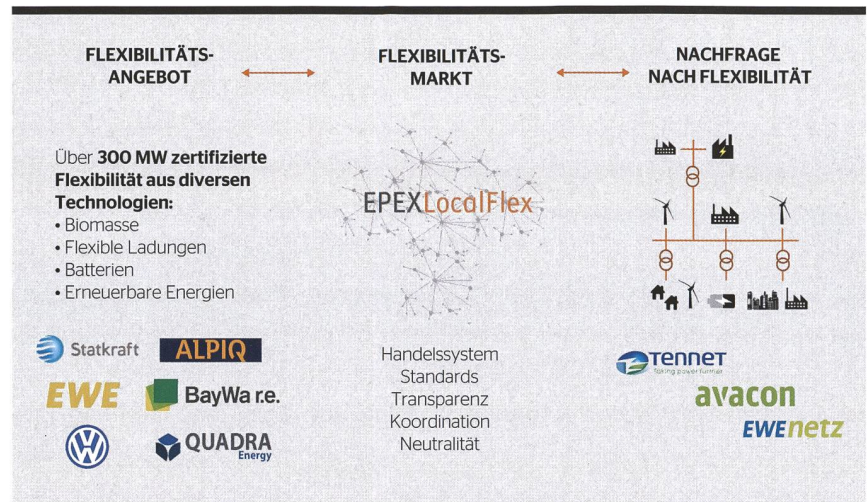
FLEXIBILITÄTS-ANGEBOT

FLEXIBILITÄTS-MARKT

NACHFRAGE NACH FLEXIBILITÄT

Über **300 MW zertifizierte Flexibilität aus diversen Technologien:**
• Biomasse
• Flexible Ladungen
• Batterien
• Erneuerbare Energien

EPEXLocalFlex

Statkraft ALPIQ
EWE BayWa r.e.
QUADRA Energy

Handelssystem
Standards
Transparenz
Koordination
Neutralität

TENNET Taking power further
avacon
EWEnetz